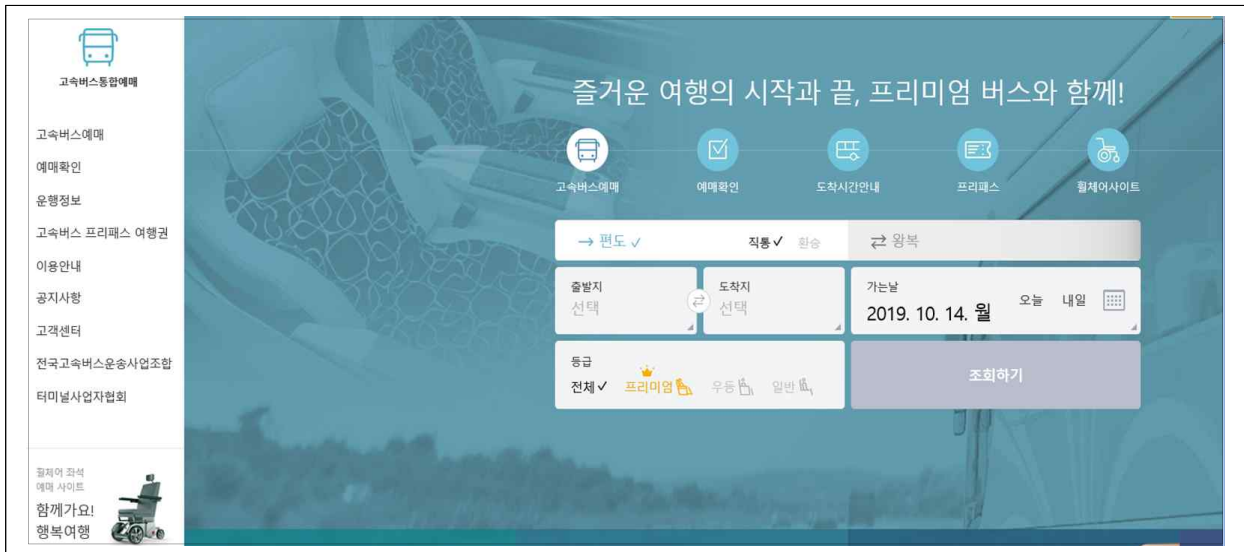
고속버스통합예매

고속버스예매
예매확인
운행정보
고속버스 프리패스 여행권
이용안내
공지사항
고객센터
전국고속버스운송사업조합
터미널사업자협회

휠체어 좌석
예매 사이트
함께가요!
행복여행

즐거운 여행의 시작과 끝, 프리미엄 버스와 함께!

고속버스예매
예매확인
도착시간안내
프리패스
휠체어사이트

→ 편도 ✓
직통 ✓ 환승
⇄ 왕복

출발지
선택
도착지
선택
가는날
2019. 10. 14. 월
오늘 내일

등급
전체 ✓ 프리미엄 우등 일반
조회하기